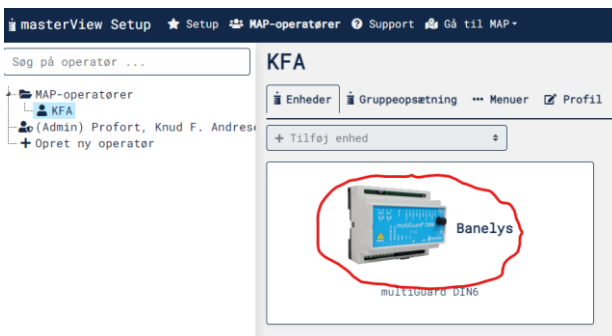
masterView Setup ★ Setup MAP-operatører Support Gå til MAP

Søg på operatør ...

MAP-operatører
KFA
(Admin) Profort, Knud F. Andrese
+ Opret ny operatør

KFA

Enheder Gruppeopsætning ··· Menuer Profil

+ Tilføj enhed

Banelys

multiGuard DIN6